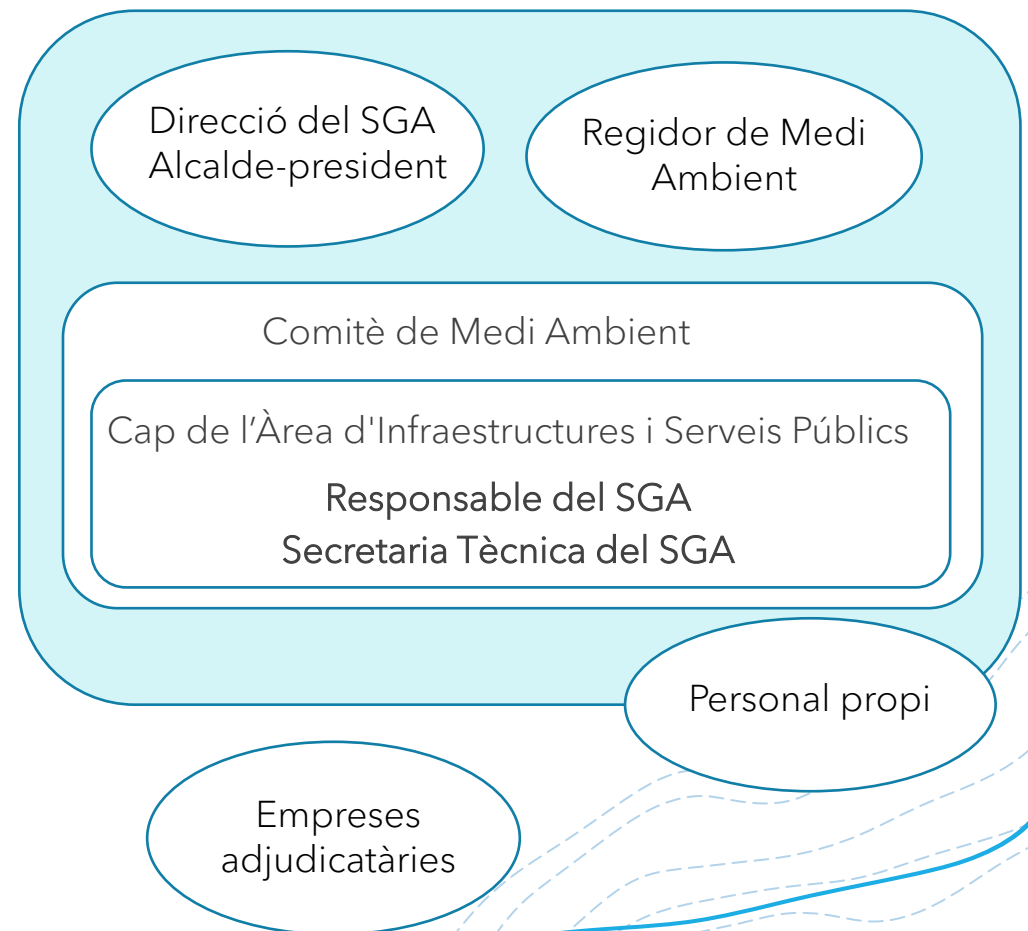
Direcció del SGA
Alcalde-president

Regidor de Medi Ambient

Comitè de Medi Ambient

Cap de l’Àrea d'Infraestructures i Serveis Públics

Responsable del SGA
Secretaria Tècnica del SGA

Personal propi

Empreses adjudicatàries